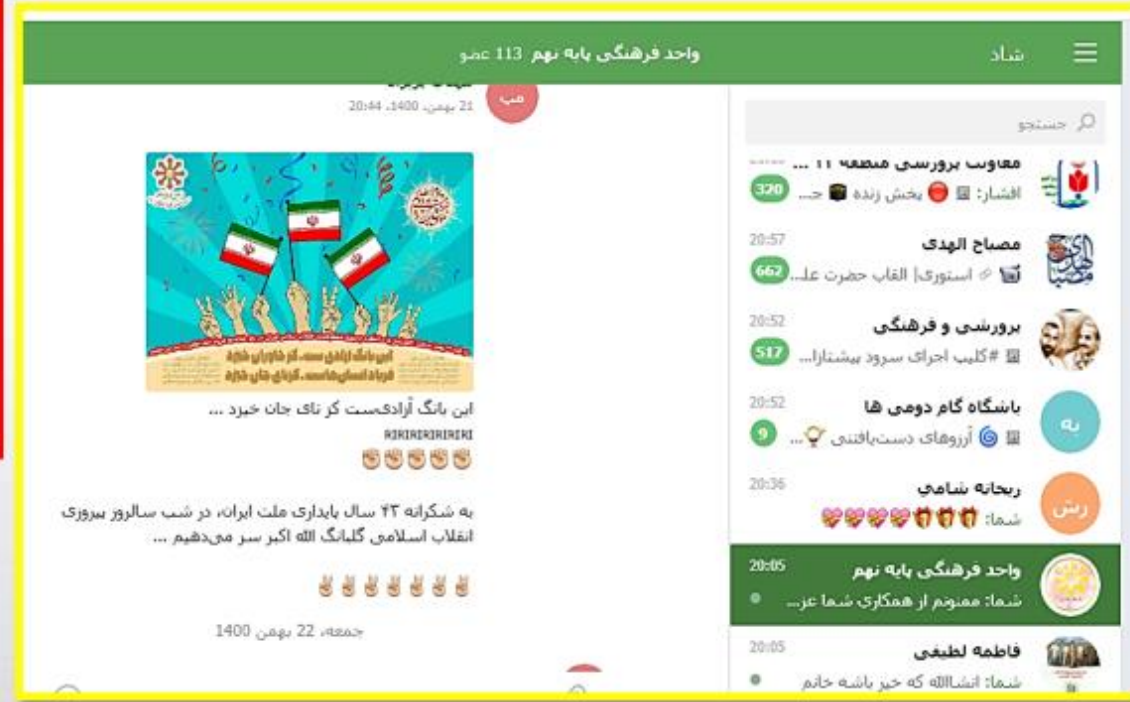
شاد
واحد فرهنگی پایه نهم 113 عضو

جستجو

معاونت پرورشی منطقه ۱۱ ...
افشار: پخش زنده ج...
320

مصباح الهدی
20:57
استوری| القاب حضرت عل...
662

پرورشی و فرهنگی
20:52
#کلیپ اجرای سرود پیشتازا...
517

باشگاه گام دومی ها
20:52
آرزوهای دست‌یافتنی ...
9
به

ریحانه شامی
20:36
شما: 💝💝💝💝🎁🎁🎁
رش

واحد فرهنگی پایه نهم
20:05
شما: ممنونم از همکاری شما عز...

فاطمه لطیفی
20:05
شما: انشاالله که خیر باشه خانم

مب
21 بهمن، 1400، 20:44

این بانگ آزادی‌ست کز خاوران خیزد
فریاد انسان‌هاست، کز نای جان خیزد

این بانگ آزادی‌ست کز نای جان خیزد ...
RIRIRIRIRIRIRI
✊✊✊✊✊

به شکرانه ۴۳ سال پایداری ملت ایران، در شب سالروز پیروزی انقلاب اسلامی گلبانگ الله اکبر سر می‌دهیم ...

✌✌✌✌✌✌✌

جمعه، 22 بهمن 1400